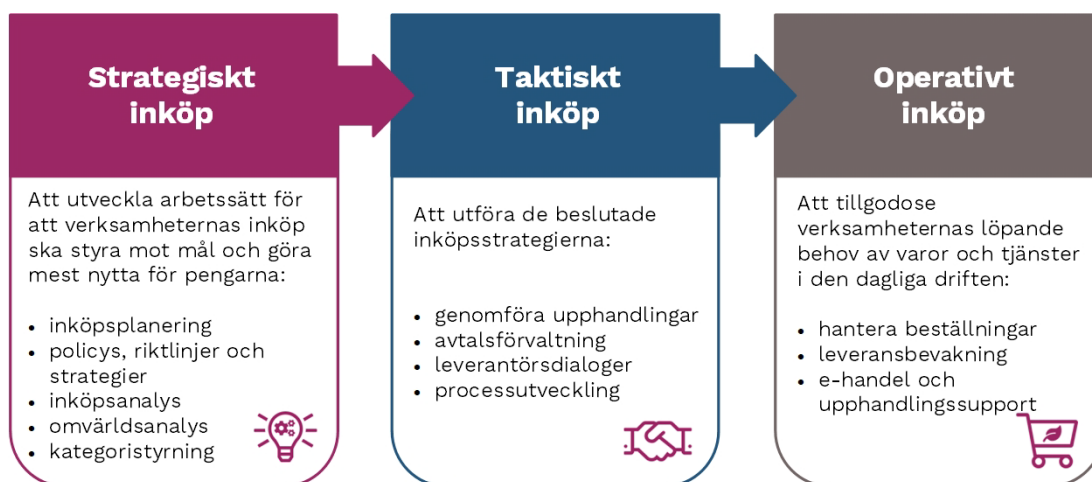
Strategiskt inköp

Att utveckla arbetssätt för att verksamheternas inköp ska styra mot mål och göra mest nytta för pengarna:

- inköpsplanering
- policys, riktlinjer och strategier
- inköpsanalys
- omvärldsanalys
- kategoristyrning

Taktiskt inköp

Att utföra de beslutade inköpsstrategierna:

- genomföra upphandlingar
- avtalsförvaltning
- leverantörsdialoger
- processutveckling

Operativt inköp

Att tillgodose verksamheternas löpande behov av varor och tjänster i den dagliga driften:

- hantera beställningar
- leveransbevakning
- e-handel och upphandlingssupport